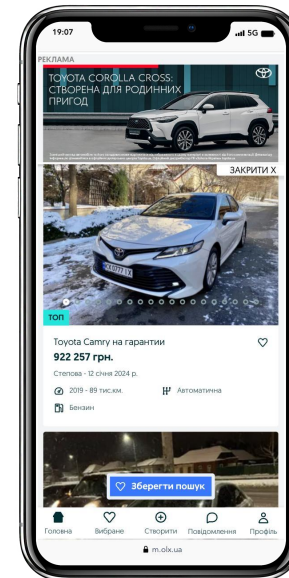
19:07
5G

РЕКЛАМА

TOYOTA COROLLA CROSS: СТВОРЕНА ДЛЯ РОДИННИХ ПРИГОД

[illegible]

ЗАКРИТИ X

KA0777YX

ТОП

Toyota Camry на гарантии

922 257 грн.

Степова - 12 січня 2024 р.

2019 - 89 тис.км.

Автоматична

Бензин

Зберегти пошук

Головна
Вибране
Створити
Повідомлення
Профіль

m.olx.ua